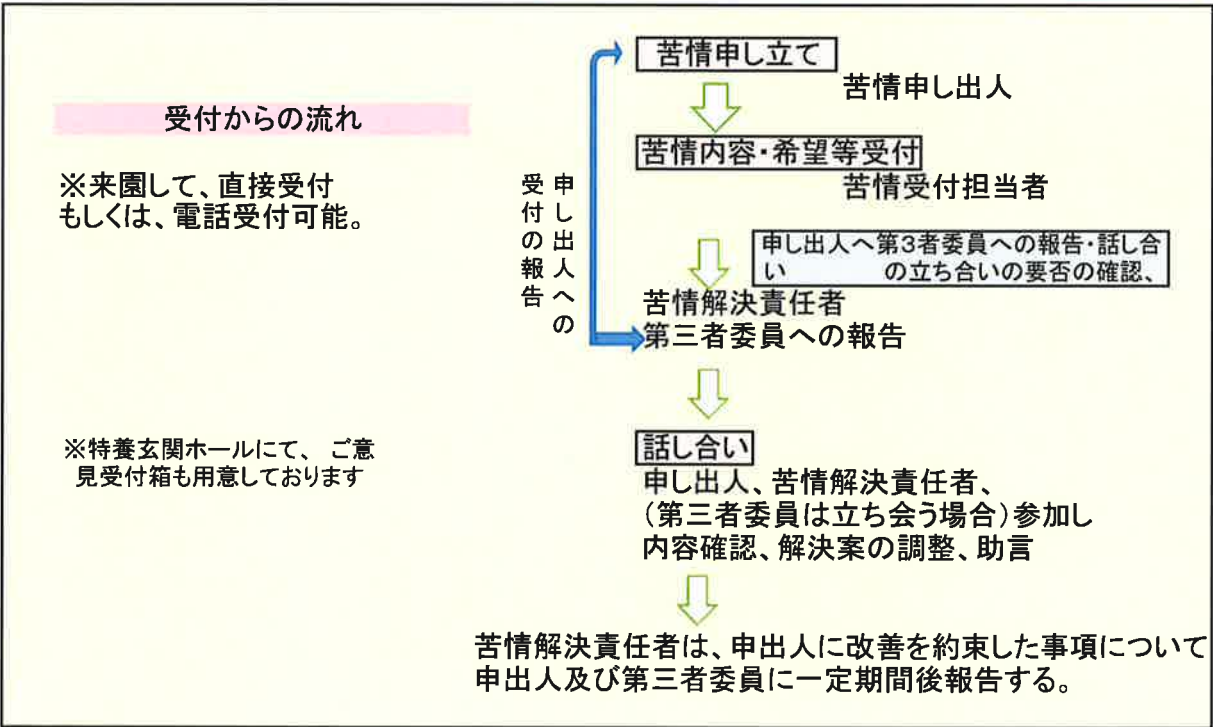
受付からの流れ

※来園して、直接受付
もしくは、電話受付可能。

※特養玄関ホールにて、ご意見受付箱も用意しております

申し出人への受付の報告

苦情申し立て
苦情申し出人

苦情内容・希望等受付
苦情受付担当者

申し出人へ第3者委員への報告・話し合い　の立ち合いの要否の確認、

苦情解決責任者
第三者委員への報告

話し合い
申し出人、苦情解決責任者、
(第三者委員は立ち会う場合)参加し
内容確認、解決案の調整、助言

苦情解決責任者は、申出人に改善を約束した事項について
申出人及び第三者委員に一定期間後報告する。